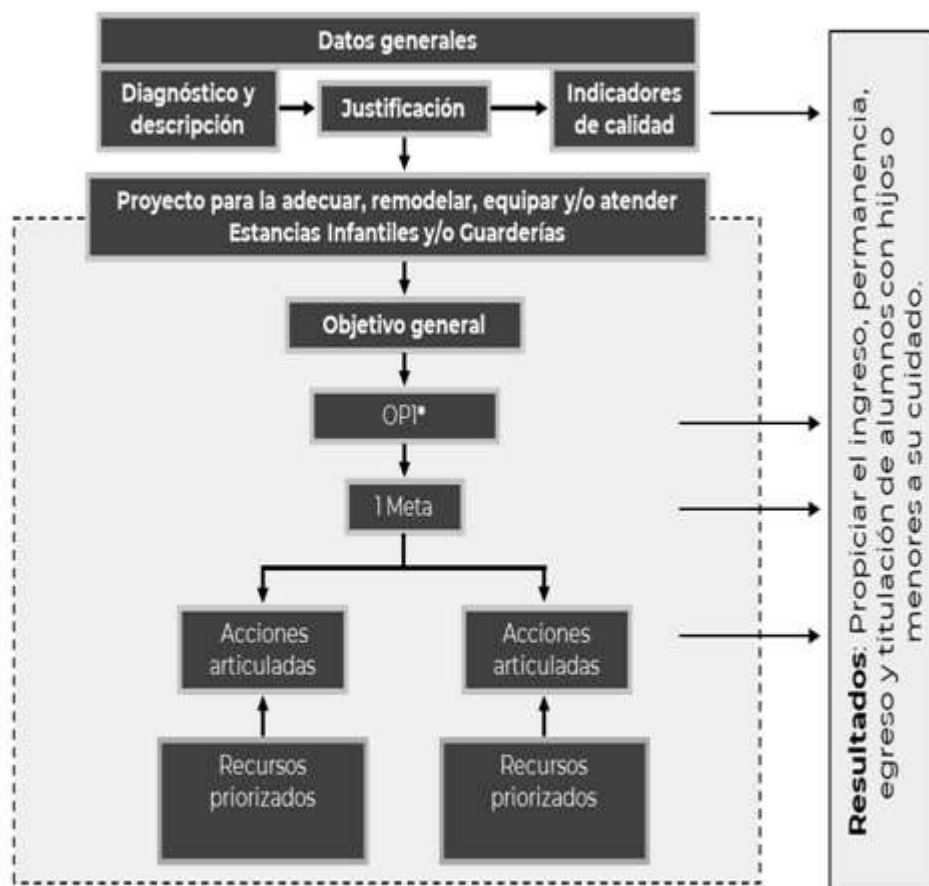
Datos generales

Diagnóstico y descripción

Justificación

Indicadores de calidad

Proyecto para la adecuar, remodelar, equipar y/o atender Estancias Infantiles y/o Guarderías

Objetivo general

OPI*

1 Meta

Acciones articuladas

Acciones articuladas

Recursos priorizados

Recursos priorizados

**Resultados**: Propiciar el ingreso, permanencia, egreso y titulación de alumnos con hijos o menores a su cuidado.